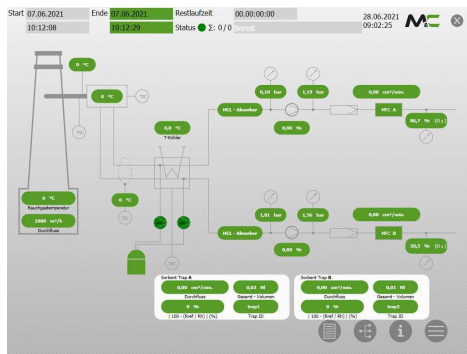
Start 07.06.2021
10:12:08
Ende 07.06.2021
10:12:29
Restlaufzeit 00:00:00:00
Status ● Σ: 0 / 0 Bereit
28.06.2021
09:02:25

0 °C
0 °C
TRC
TRC
0,0 °C
T-Kühler
0 °C
TRC
0 °C
Rauchgastemperatur
1000 m³/h
Durchfluss

0,10 bar
1,15 bar
0,00 cm³/min.
HCL - Absorber
0,00 %
MFC A
96,7 % (O₂)

1,01 bar
1,56 bar
0,00 cm³/min.
HCL - Absorber
0,00 %
MFC B
20,5 % (O₂)

Sorbent Trap A
0,00 cm³/min.
Durchfluss
0,02 Nl
Gesamt - Volumen
0 %
| 100 - (Ref / Rt) | (%)
trap1
Trap ID

Sorbent Trap B
0,00 cm³/min.
Durchfluss
0,01 Nl
Gesamt - Volumen
0 %
| 100 - (Ref / Rt) | (%)
trap2
Trap ID